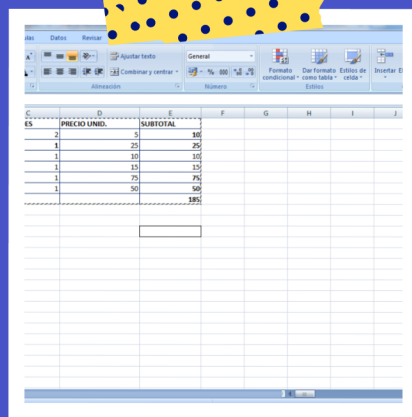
ulas Datos Revisar

Ajustar texto
Combinar y centrar
General
Formato condicional
Dar formato como tabla
Estilos de celda
Insertar
Alineación
Número
Estilos

| C | D | E | F | G | H | I | J |
|---|---|---|---|---|---|---|---|
| ES | PRECIO UNID. | SUBTOTAL | | | | | |
| 2 | 5 | 10 | | | | | |
| 1 | 25 | 25 | | | | | |
| 1 | 10 | 10 | | | | | |
| 1 | 15 | 15 | | | | | |
| 1 | 75 | 75 | | | | | |
| 1 | 50 | 50 | | | | | |
| | | 185 | | | | | |